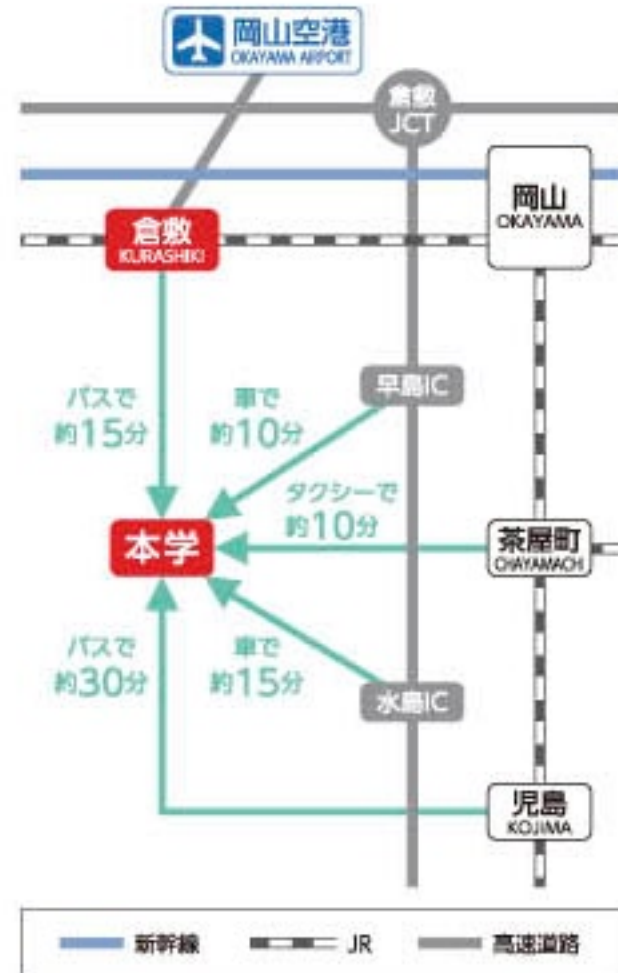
岡山空港
OKAYAMA AIRPORT

倉敷
JCT

岡山
OKAYAMA

倉敷
KURASHIKI

早島IC

バスで
約15分

車で
約10分

タクシーで
約10分

本学

茶屋町
CHAYAMACHI

バスで
約30分

車で
約15分

水島IC

児島
KOJIMA

新幹線 JR 高速道路